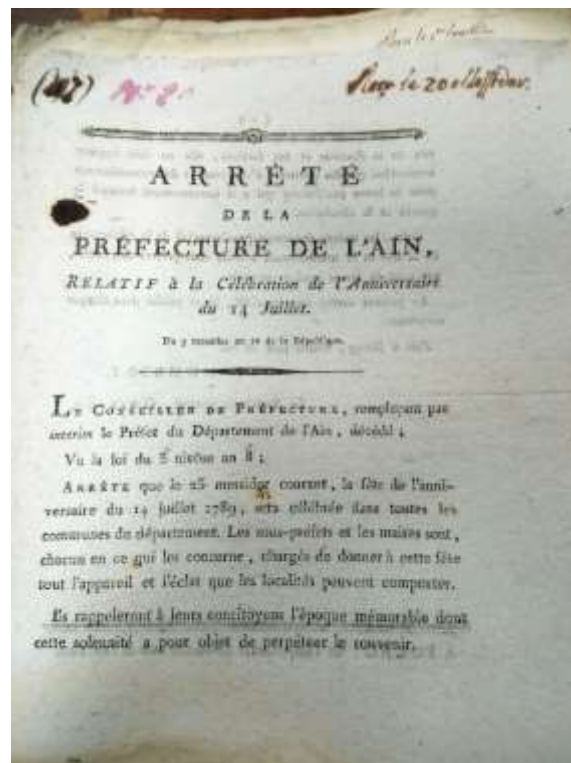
Pour le 1er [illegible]

(42) N° 8

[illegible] le 20 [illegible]

ARRÊTE

DE LA

PRÉFECTURE DE L'AIN,

RELATIF à la Célébration de l'Anniversaire du 14 Juillet.

Du 9 messidor an 10 de la République.

LE CONSEILLER DE PRÉFECTURE, remplaçant par intérim le Préfet du Département de l'Ain, décédé ;

Vu la loi du 3 nivôse an 8 ;

ARRÊTE que le 25 messidor courant, la fête de l'anniversaire du 14 juillet 1789, sera célébrée dans toutes les communes du département. Les sous-préfets et les maires sont, chacun en ce qui les concerne, chargés de donner à cette fête tout l'appareil et l'éclat que les localités peuvent comporter.

Ils rappeleront à leurs concitoyens l'époque mémorable dont cette solennité a pour objet de perpétuer le souvenir.